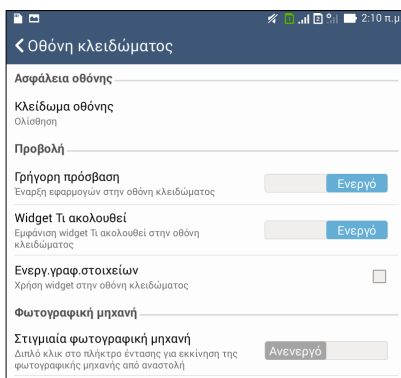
2:10 π.μ.

Οθόνη κλειδώματος

Ασφάλεια οθόνης

Κλείδωμα οθόνης
Ολίσθηση

Προβολή

Γρήγορη πρόσβαση
Έναρξη εφαρμογών στην οθόνη κλειδώματος
Ενεργό

Widget Τι ακολουθεί
Εμφάνιση widget Τι ακολουθεί στην οθόνη κλειδώματος
Ενεργό

Ενεργ.γραφ.στοιχείων
Χρήση widget στην οθόνη κλειδώματος

Φωτογραφική μηχανή

Στιγμιαία φωτογραφική μηχανή
Διπλό κλικ στο πλήκτρο έντασης για εκκίνηση της φωτογραφικής μηχανής από αναστολή
Ανενεργό